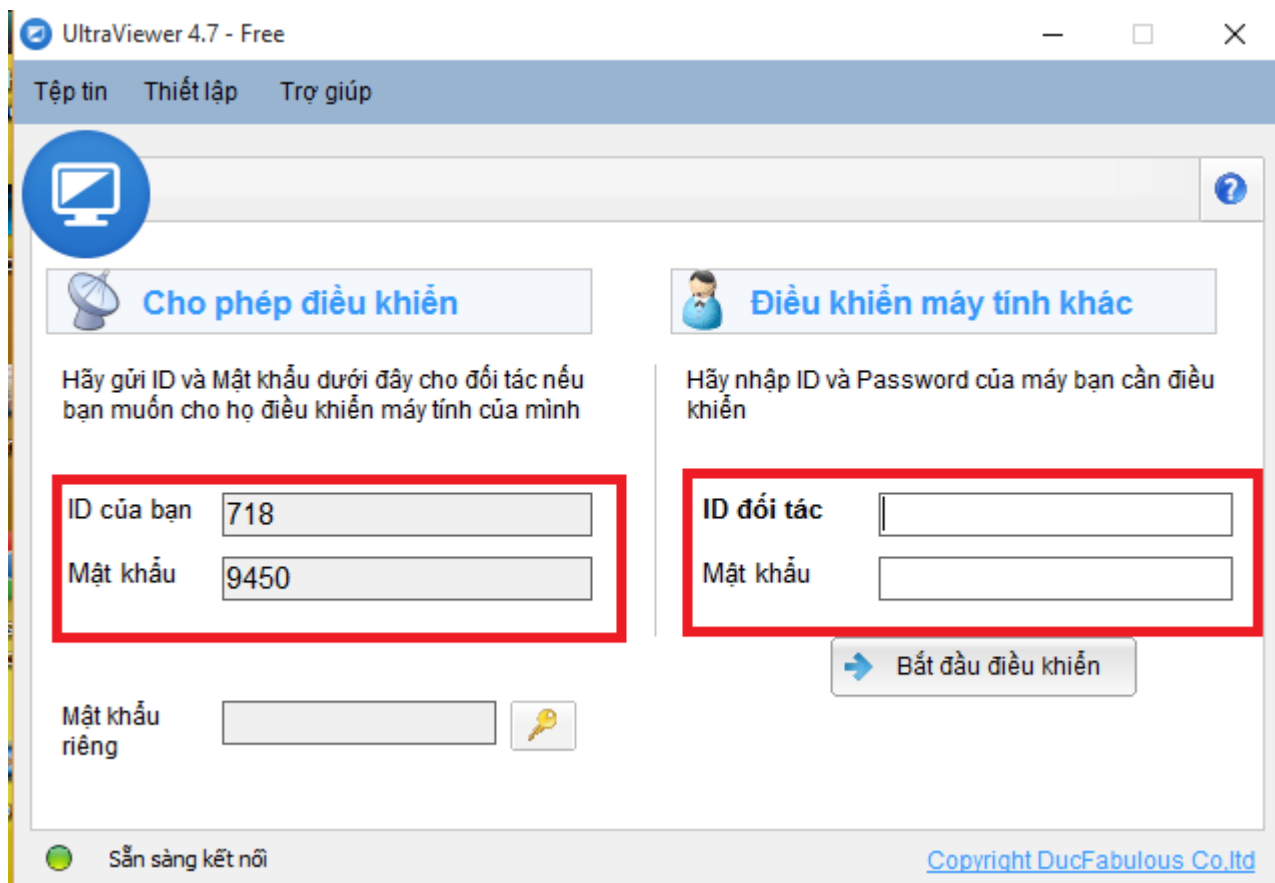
UltraViewer 4.7 - Free

Tệp tin Thiết lập Trợ giúp

Cho phép điều khiển

Hãy gửi ID và Mật khẩu dưới đây cho đối tác nếu bạn muốn cho họ điều khiển máy tính của mình

ID của bạn 718

Mật khẩu 9450

Mật khẩu riêng

Điều khiển máy tính khác

Hãy nhập ID và Password của máy bạn cần điều khiển

ID đối tác

Mật khẩu

Bắt đầu điều khiển

Sẵn sàng kết nối

Copyright DucFabulous Co,ltd